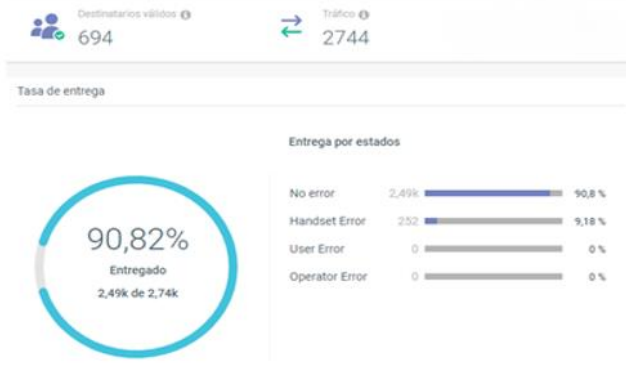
Destinatarios válidos ⓘ
694

Tráfico ⓘ
2744

Tasa de entrega

90,82%
Entregado
2,49k de 2,74k

Entrega por estados

| | | |
|---|---|---|
| No error | 2,49k | 90,8 % |
| Handset Error | 252 | 9,18 % |
| User Error | 0 | 0 % |
| Operator Error | 0 | 0 % |